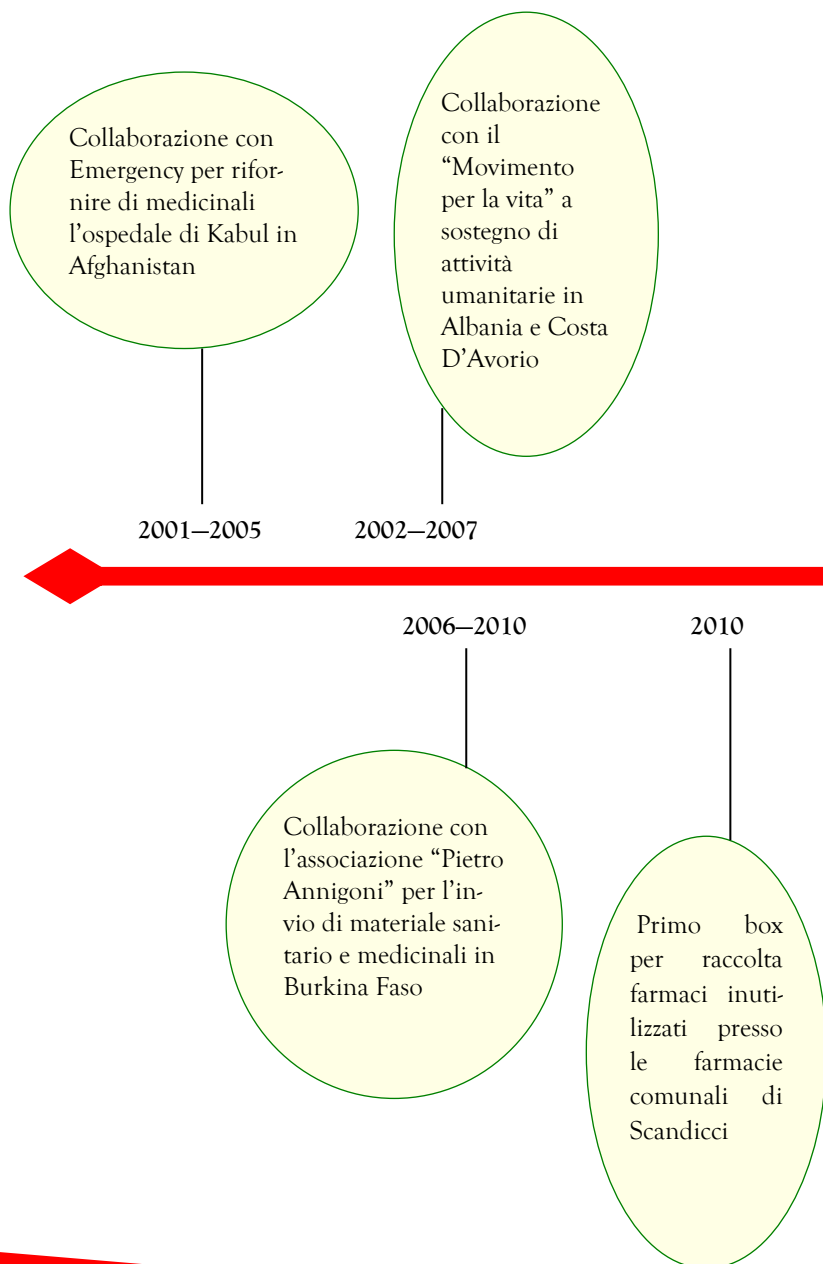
Collaborazione con Emergency per rifornire di medicinali l'ospedale di Kabul in Afghanistan

Collaborazione con il "Movimento per la vita" a sostegno di attività umanitarie in Albania e Costa D'Avorio

2001—2005

2002—2007

2006—2010

2010

Collaborazione con l'associazione "Pietro Annigoni" per l'invio di materiale sanitario e medicinali in Burkina Faso

Primo box per raccolta farmaci inutilizzati presso le farmacie comunali di Scandicci